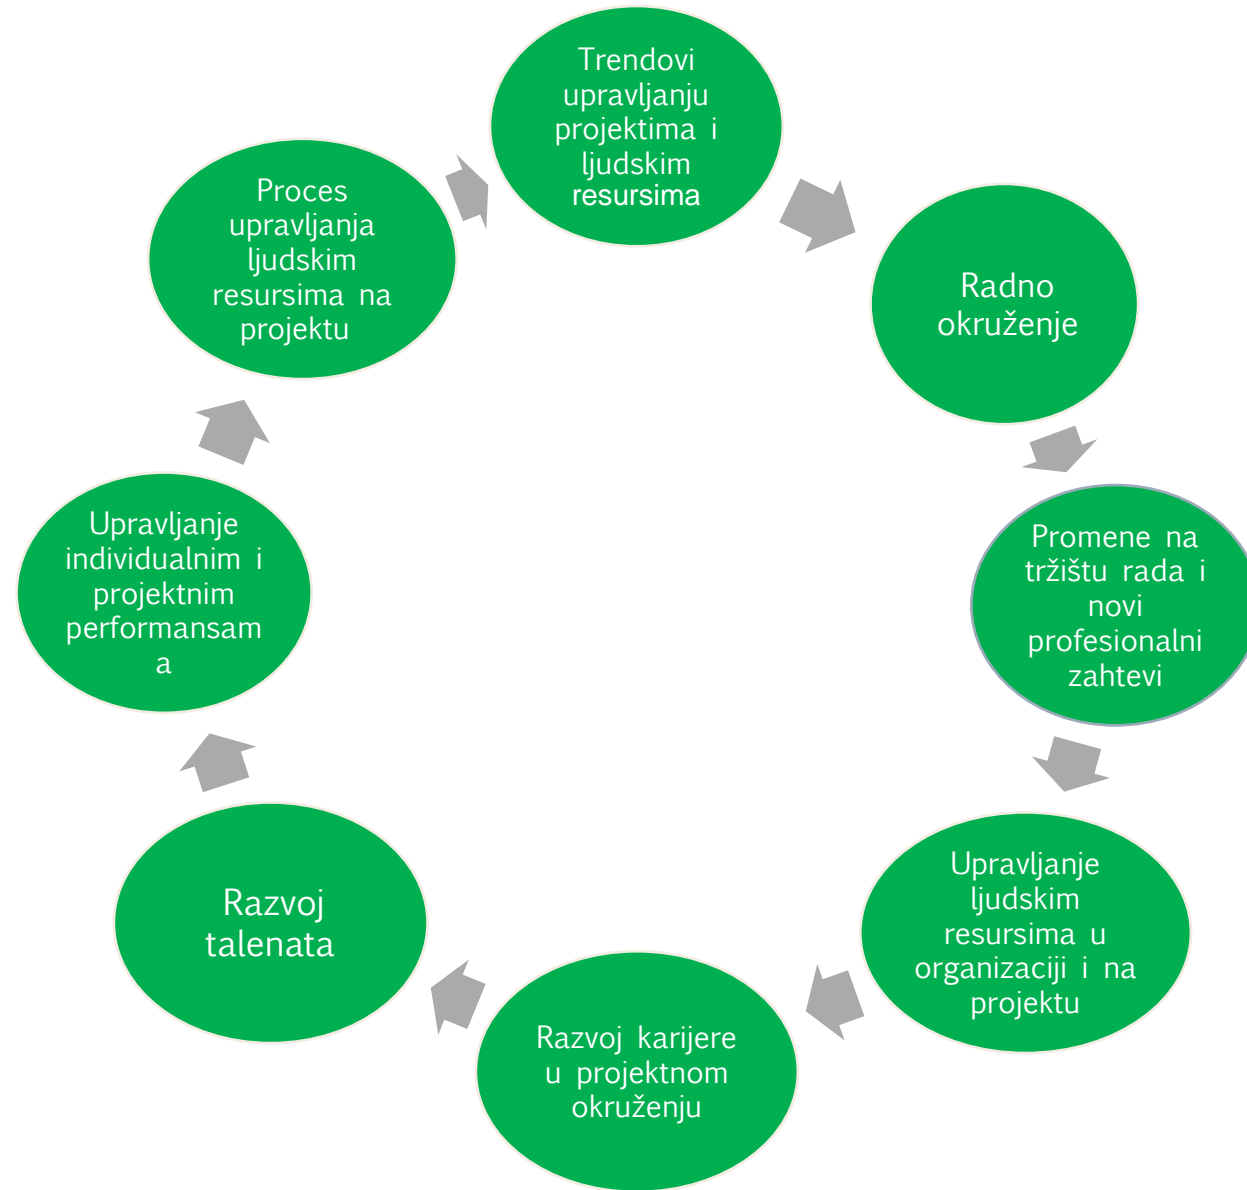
Trendovi upravljanju projektima i ljudskim resursima

Radno okruženje

Promene na tržištu rada i novi profesionalni zahtevi

Upravljanje ljudskim resursima u organizaciji i na projektu

Razvoj karijere u projektnom okruženju

Razvoj talenata

Upravljanje individualnim i projektnim performansam a

Proces upravljanja ljudskim resursima na projektu